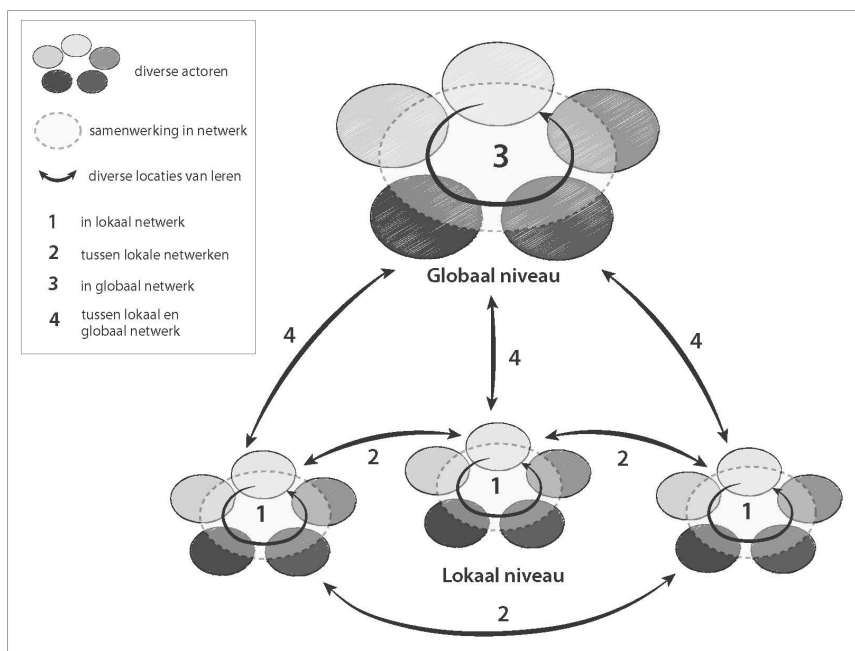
diverse actoren

samenwerking in netwerk

diverse locaties van leren

1 in lokaal netwerk

2 tussen lokale netwerken

3 in globaal netwerk

4 tussen lokaal en globaal netwerk

3

Globaal niveau

4

4

4

2

2

1

1

1

Lokaal niveau

2